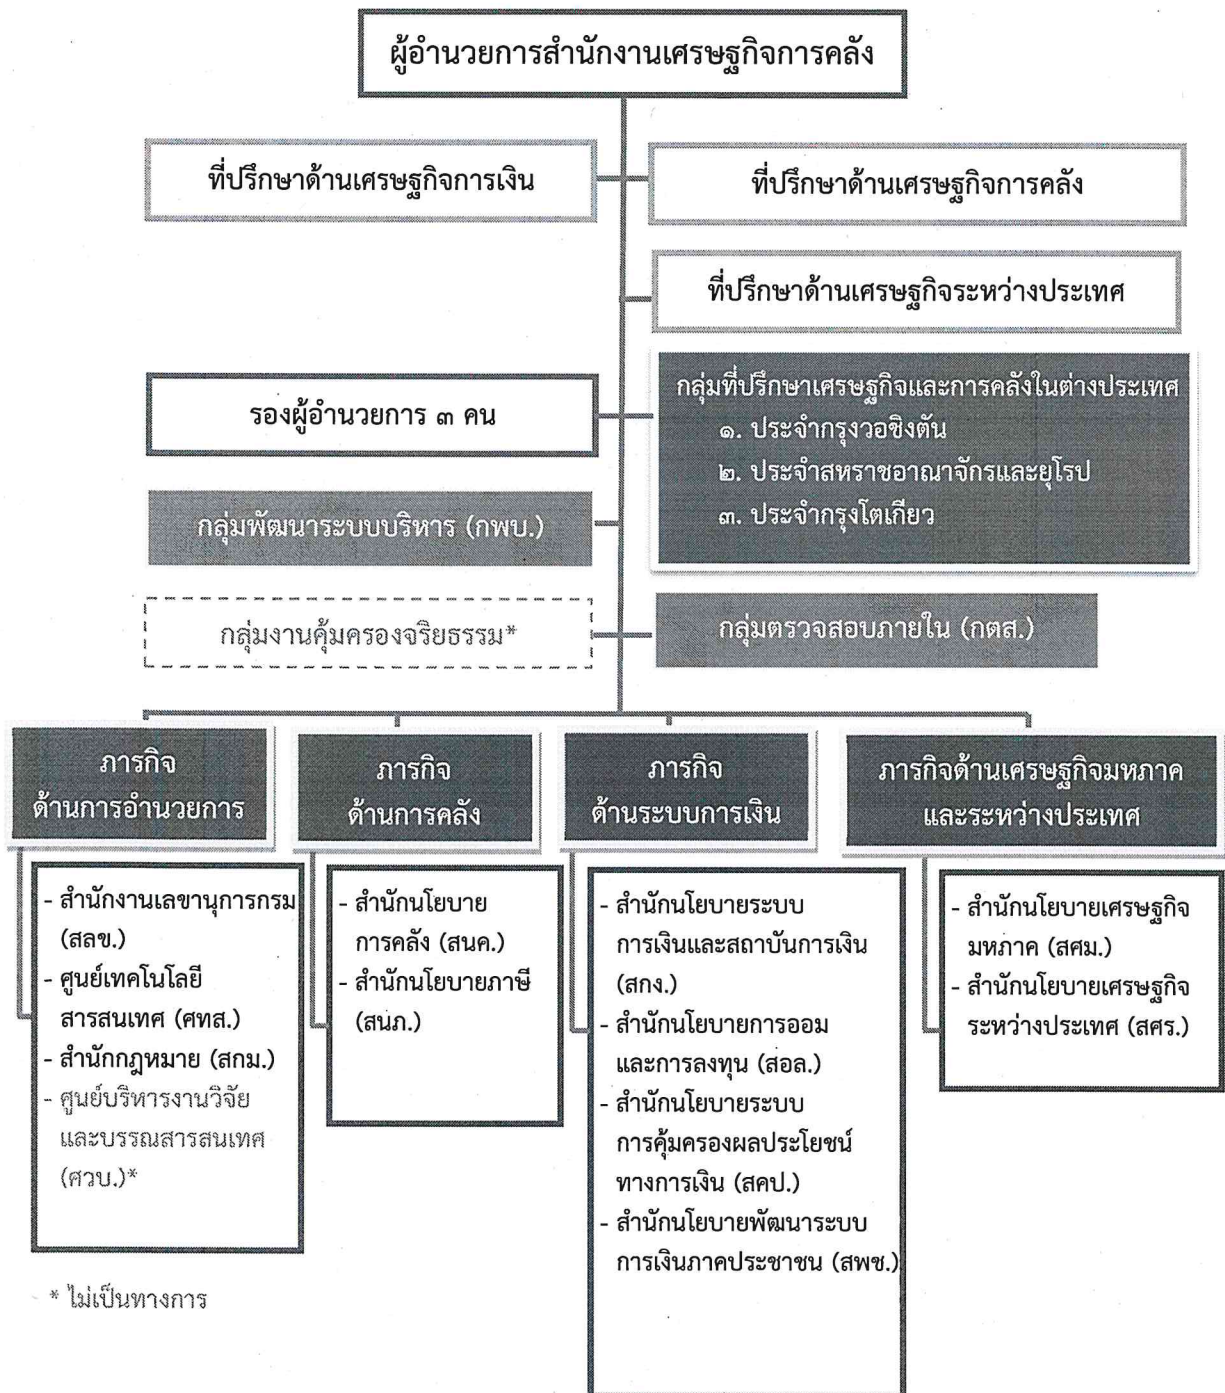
ผู้อำนวยการสำนักงานเศรษฐกิจการคลัง

ที่ปรึกษาด้านเศรษฐกิจการเงิน

ที่ปรึกษาด้านเศรษฐกิจการคลัง

ที่ปรึกษาด้านเศรษฐกิจระหว่างประเทศ

รองผู้อำนวยการ ๓ คน

กลุ่มที่ปรึกษาเศรษฐกิจและการคลังในต่างประเทศ
๑. ประจำกรุงวอชิงตัน
๒. ประจำสหราชอาณาจักรและยุโรป
๓. ประจำกรุงโตเกียว

กลุ่มพัฒนาระบบบริหาร (กพบ.)

กลุ่มงานคุ้มครองจริยธรรม*

กลุ่มตรวจสอบภายใน (กตส.)

ภารกิจ ด้านการอำนวยการ

- สำนักงานเลขานุการกรม (สลข.)
- ศูนย์เทคโนโลยีสารสนเทศ (ศทส.)
- สำนักกฎหมาย (สกม.)
- ศูนย์บริหารงานวิจัยและบรรณสารสนเทศ (ศวบ.)*

ภารกิจ ด้านการคลัง

- สำนักนโยบายการคลัง (สนค.)
- สำนักนโยบายภาษี (สนภ.)

ภารกิจ ด้านระบบการเงิน

- สำนักนโยบายระบบการเงินและสถาบันการเงิน (สกง.)
- สำนักนโยบายการออมและการลงทุน (สอล.)
- สำนักนโยบายระบบการคุ้มครองผลประโยชน์ทางการเงิน (สคป.)
- สำนักนโยบายพัฒนาระบบการเงินภาคประชาชน (สพช.)

ภารกิจด้านเศรษฐกิจมหภาค และระหว่างประเทศ

- สำนักนโยบายเศรษฐกิจมหภาค (สศม.)
- สำนักนโยบายเศรษฐกิจระหว่างประเทศ (สศร.)

* ไม่เป็นทางการ